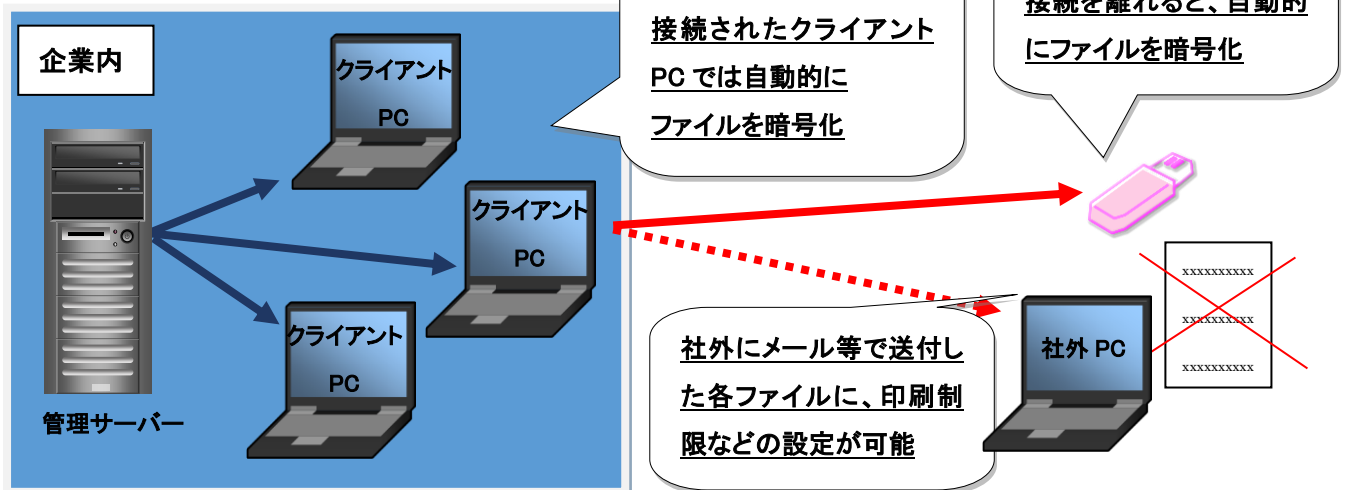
企業内

クライアント PC

クライアント PC

クライアント PC

管理サーバー

接続されたクライアント PC では自動的にファイルを暗号化

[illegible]を離れると、自動的にファイルを暗号化

xxxxxxxxxx
xxxxxxxxxx
xxxxxxxxxx

社外 PC

社外にメール等で送付した各ファイルに、印刷制限などの設定が可能